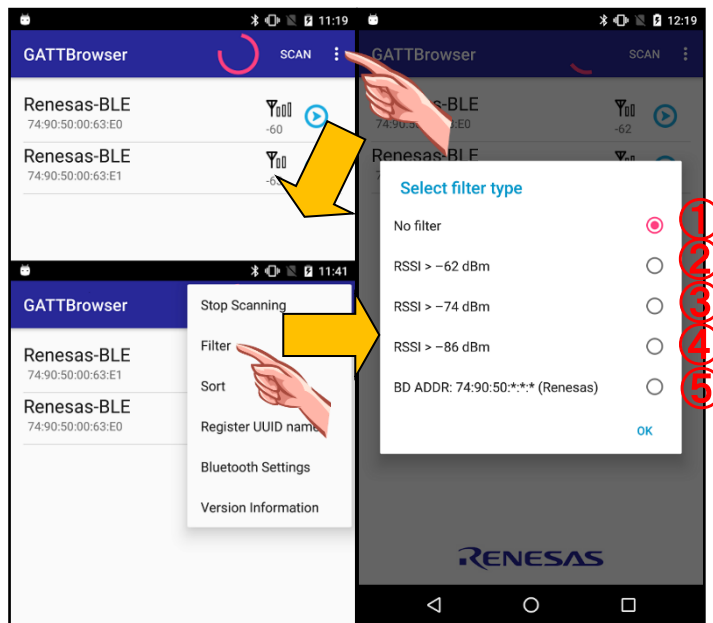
11:19

GATTBrowser SCAN

Renesas-BLE
74:90:50:00:63:E0
-60

Renesas-BLE
74:90:50:00:63:E1
-6

11:41

GATTBrowser

Renesas-BLE
74:90:50:00:63:E1

Renesas-BLE
74:90:50:00:63:E0

Stop Scanning
Filter
Sort
Register UUID name
Bluetooth Settings
Version Information

12:19

GATTBrowser SCAN

Renesas-BLE
74:90:50:00:63:E0
-62

Renesas-BLE

Select filter type

No filter ①
RSSI > −62 dBm ②
RSSI > −74 dBm ③
RSSI > −86 dBm ④
BD ADDR: 74:90:50:*:*:* (Renesas) ⑤

OK

RENESAS